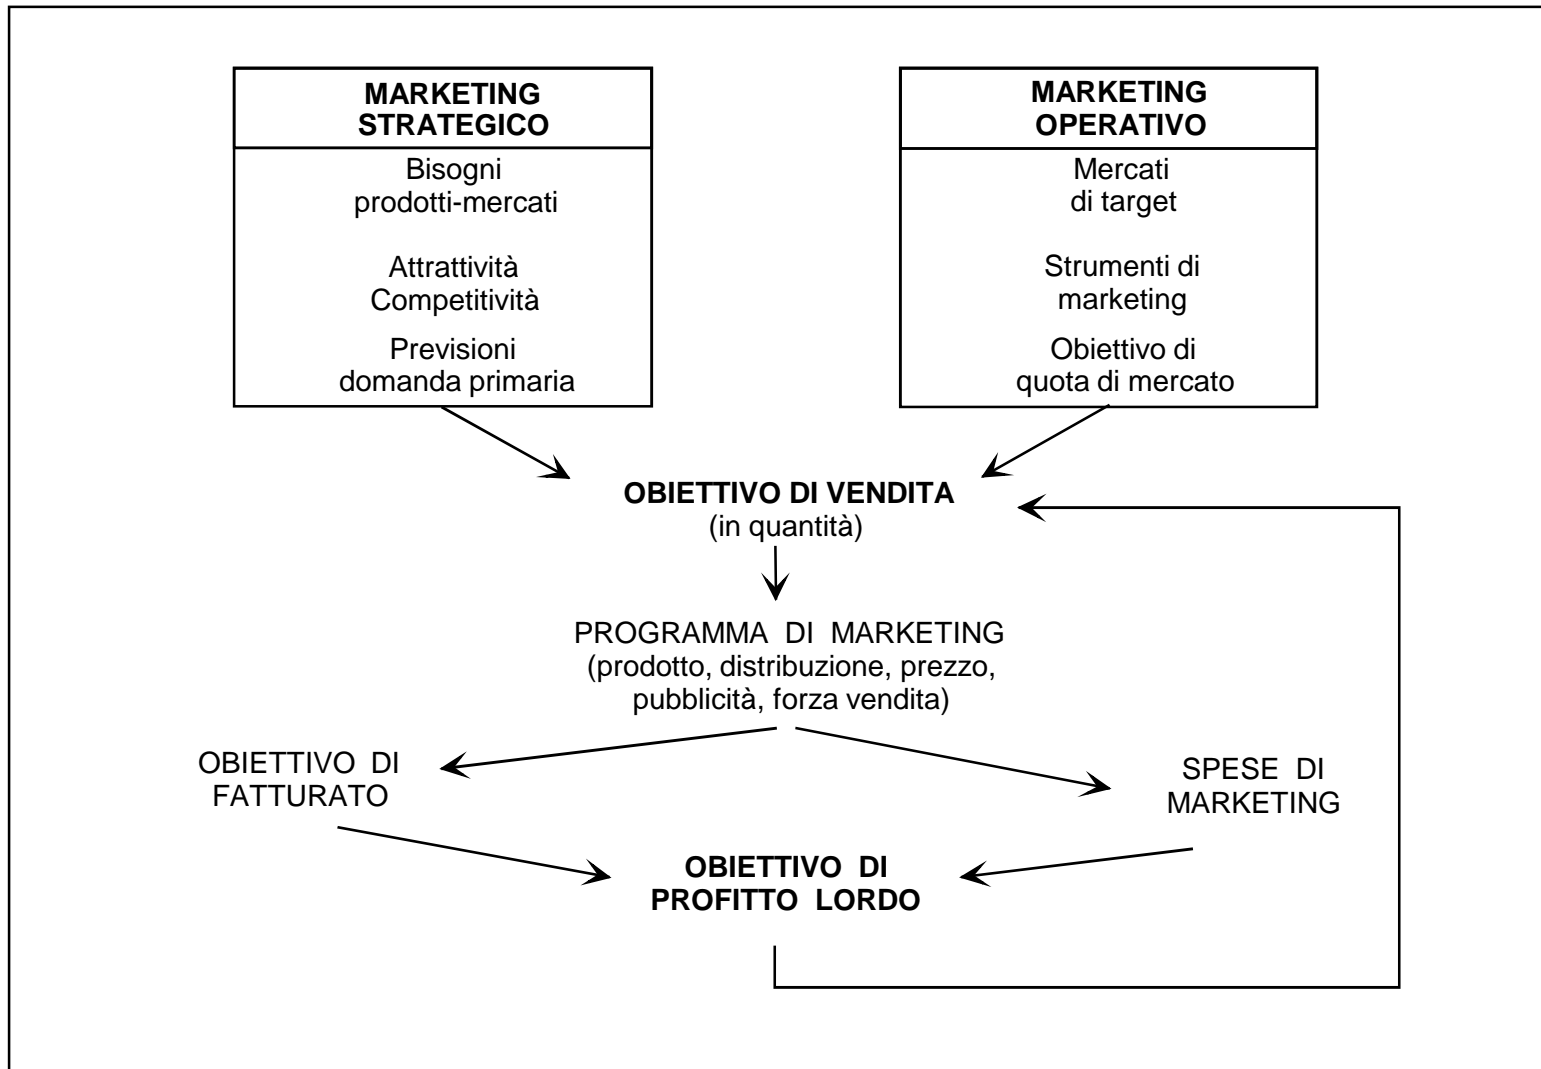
MARKETING STRATEGICO

Bisogni prodotti-mercati

Attrattività Competitività

Previsioni domanda primaria

MARKETING OPERATIVO

Mercati di target

Strumenti di marketing

Obiettivo di quota di mercato

OBIETTIVO DI VENDITA
(in quantità)

PROGRAMMA DI MARKETING
(prodotto, distribuzione, prezzo, pubblicità, forza vendita)

OBIETTIVO DI FATTURATO

SPESE DI MARKETING

OBIETTIVO DI PROFITTO LORDO